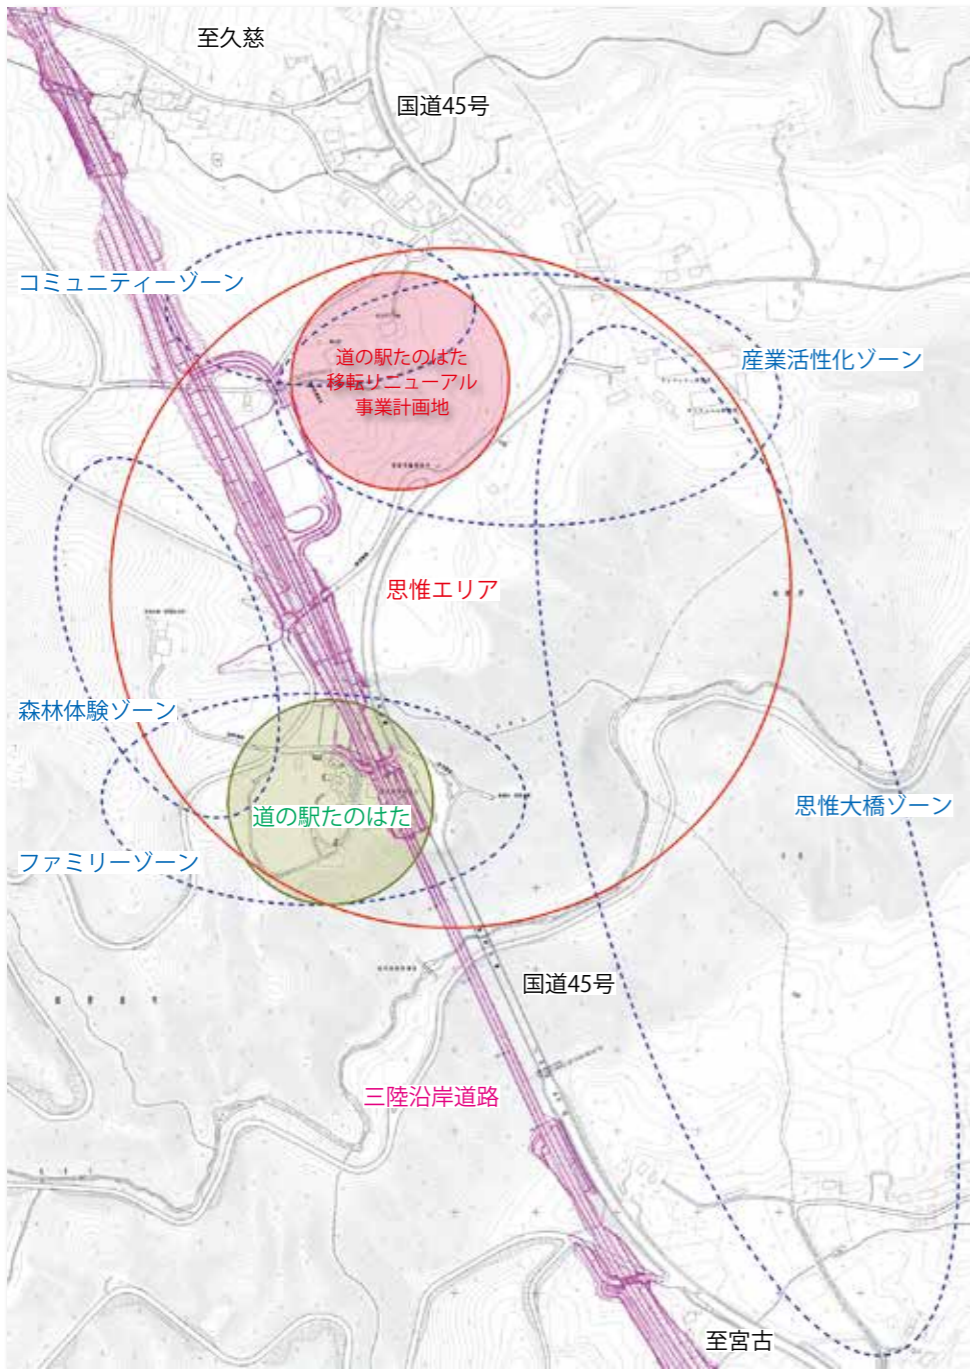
至久慈

国道45号

コミュニティーゾーン

道の駅たのはた
移転リニューアル
事業計画地

産業活性化ゾーン

思惟エリア

森林体験ゾーン

道の駅たのはた

思惟大橋ゾーン

ファミリーゾーン

国道45号

三陸沿岸道路

至宮古